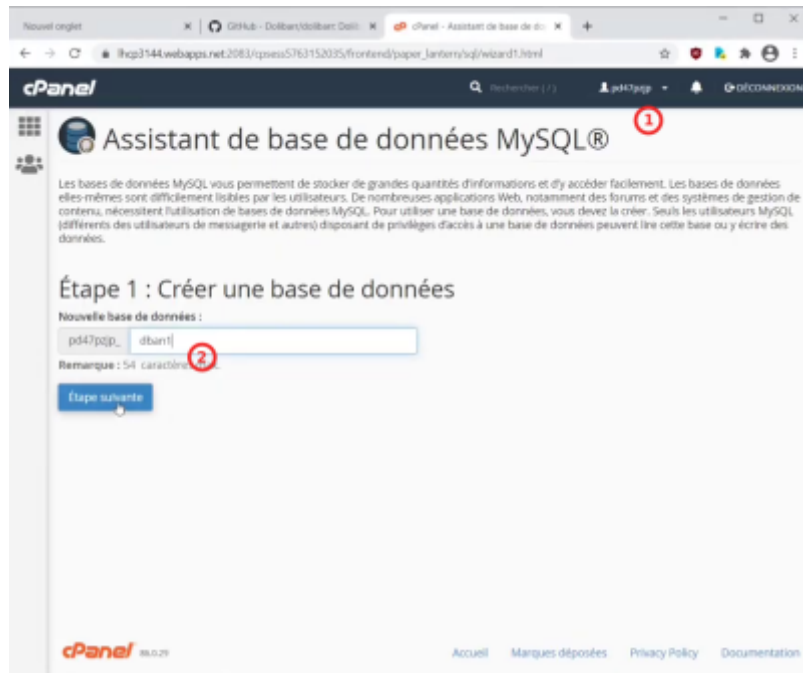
Nouvel onglet
GitHub - Dolibarr/dolibarr: Doli
cPanel - Assistant de base de do
lhcp3144.webapps.net:2083/cpsess5763152035/frontend/paper_lantern/sql/wizard1.html

cPanel
Rechercher ( / )
pd47pzjp
DÉCONNEXION
1

Assistant de base de données MySQL®

Les bases de données MySQL vous permettent de stocker de grandes quantités d'informations et d'y accéder facilement. Les bases de données elles-mêmes sont difficilement lisibles par les utilisateurs. De nombreuses applications Web, notamment des forums et des systèmes de gestion de contenu, nécessitent l'utilisation de bases de données MySQL. Pour utiliser une base de données, vous devez la créer. Seuls les utilisateurs MySQL (différents des utilisateurs de messagerie et autres) disposant de privilèges d'accès à une base de données peuvent lire cette base ou y écrire des données.

Étape 1 : Créer une base de données

Nouvelle base de données :
pd47pzjp_ dban1
2
Remarque : 54 caractères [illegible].

Étape suivante

cPanel 86.0.29
Accueil
Marques déposées
Privacy Policy
Documentation